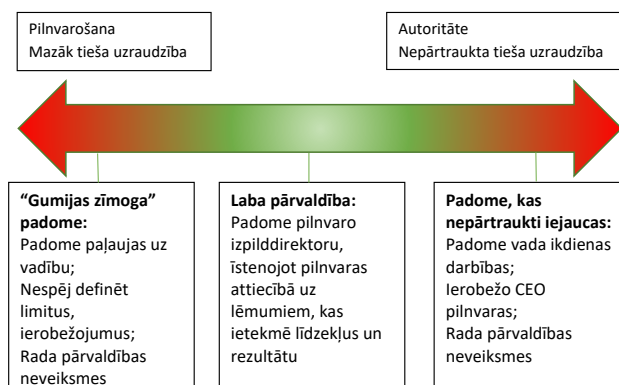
Pilnvarošana
Mazāk tieša uzraudzība

Autoritāte
Nepārtraukta tieša uzraudzība

**"Gumijas zīmoga" padome:**
Padome paļaujas uz vadību;
Nespēj definēt limitus, ierobežojumus;
Rada pārvaldības neveiksmes

**Laba pārvaldība:**
Padome pilnvaro izpilddirektoru, īstenojot pilnvaras attiecībā uz lēmumiem, kas ietekmē līdzekļus un rezultātu

**Padome, kas nepārtraukti iejaucas:**
Padome vada ikdienas darbības;
Ierobežo CEO pilnvaras;
Rada pārvaldības neveiksmes